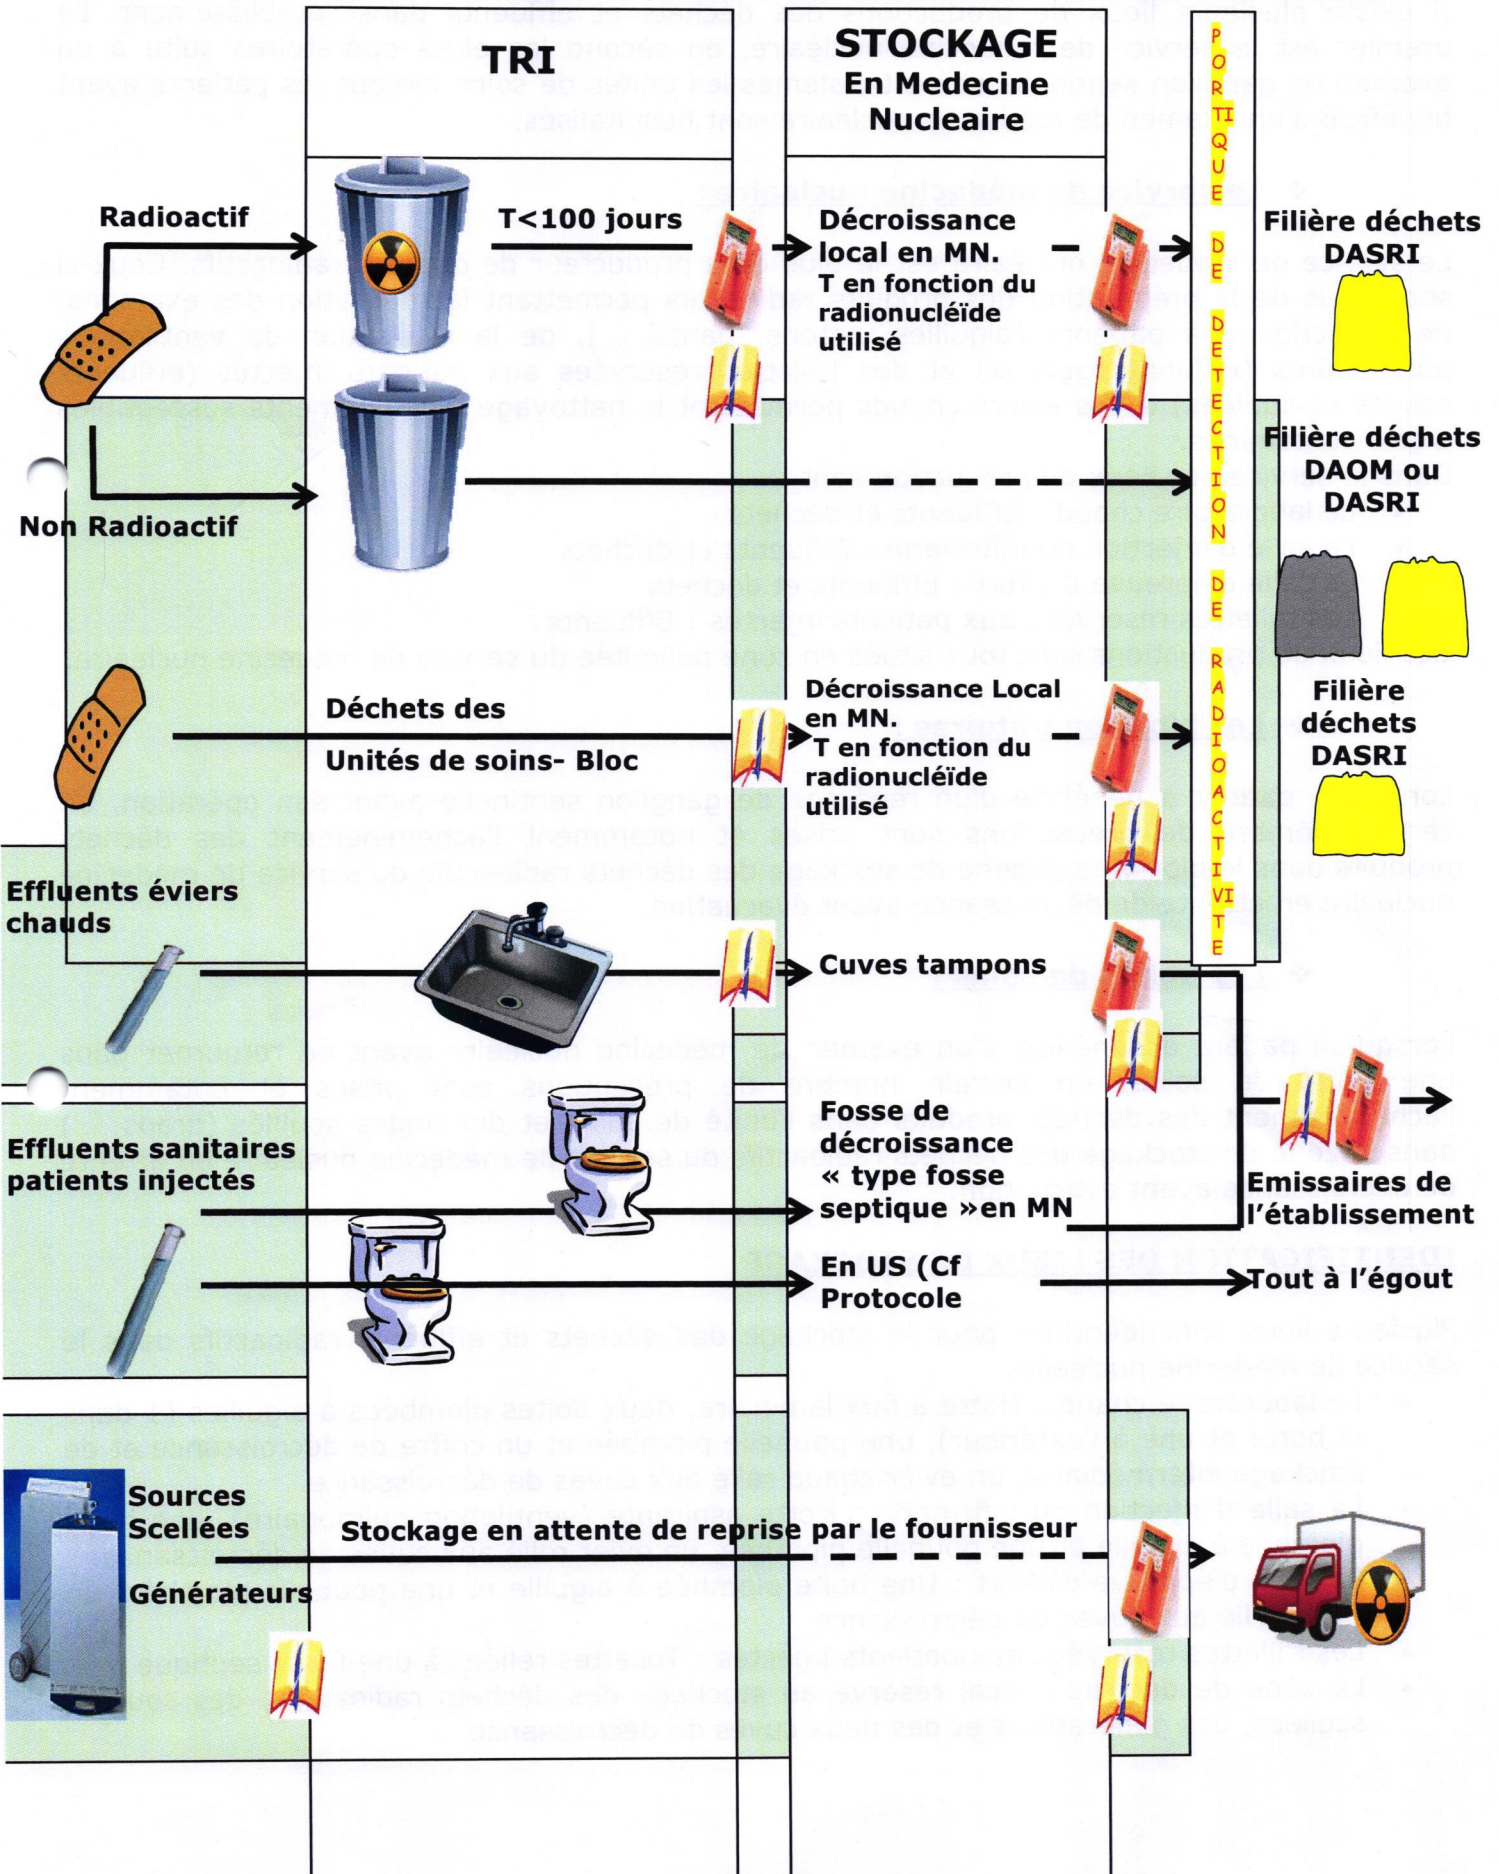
TRI

STOCKAGE
En Medecine Nucleaire

PORTIQUE DE DETECTION DE RADIOACTIVITE

Radioactif

T<100 jours

Décroissance local en MN. T en fonction du radionucléïde utilisé

Filière déchets DASRI

Filière déchets DAOM ou DASRI

Non Radioactif

Déchets des Unités de soins- Bloc

Décroissance Local en MN. T en fonction du radionucléïde utilisé

Filière déchets DASRI

Effluents éviers chauds

Cuves tampons

Effluents sanitaires patients injectés

Fosse de décroissance « type fosse septique »en MN

Emissaires de l'établissement

En US (Cf Protocole

Tout à l'égout

Sources Scellées

Générateurs

Stockage en attente de reprise par le fournisseur